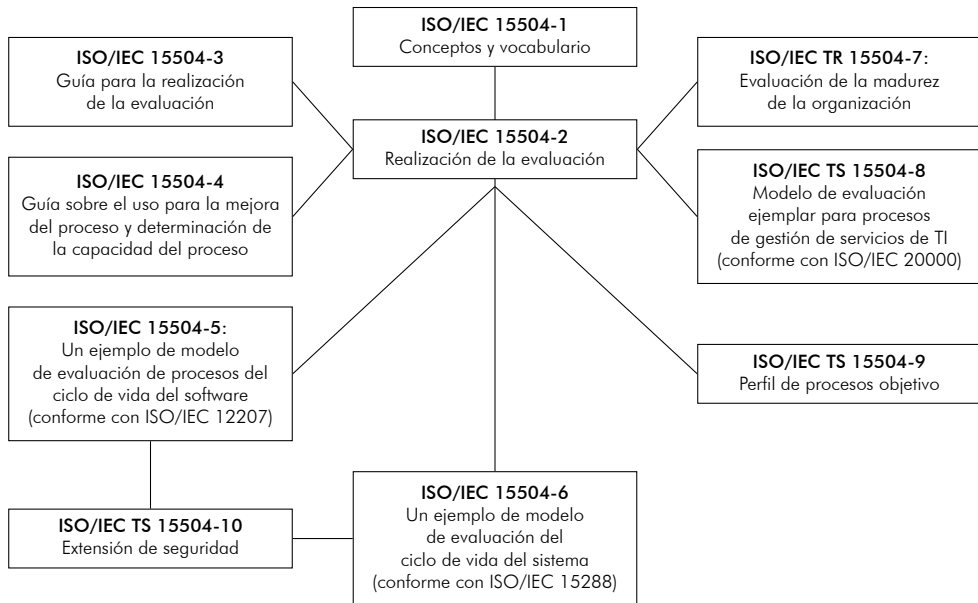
ISO/IEC 15504-1
Conceptos y vocabulario

ISO/IEC 15504-3
Guía para la realización de la evaluación

ISO/IEC TR 15504-7:
Evaluación de la madurez de la organización

ISO/IEC 15504-2
Realización de la evaluación

ISO/IEC 15504-4
Guía sobre el uso para la mejora del proceso y determinación de la capacidad del proceso

ISO/IEC TS 15504-8
Modelo de evaluación ejemplar para procesos de gestión de servicios de TI (conforme con ISO/IEC 20000)

ISO/IEC 15504-5:
Un ejemplo de modelo de evaluación de procesos del ciclo de vida del software (conforme con ISO/IEC 12207)

ISO/IEC TS 15504-9
Perfil de procesos objetivo

ISO/IEC 15504-6
Un ejemplo de modelo de evaluación del ciclo de vida del sistema (conforme con ISO/IEC 15288)

ISO/IEC TS 15504-10
Extensión de seguridad